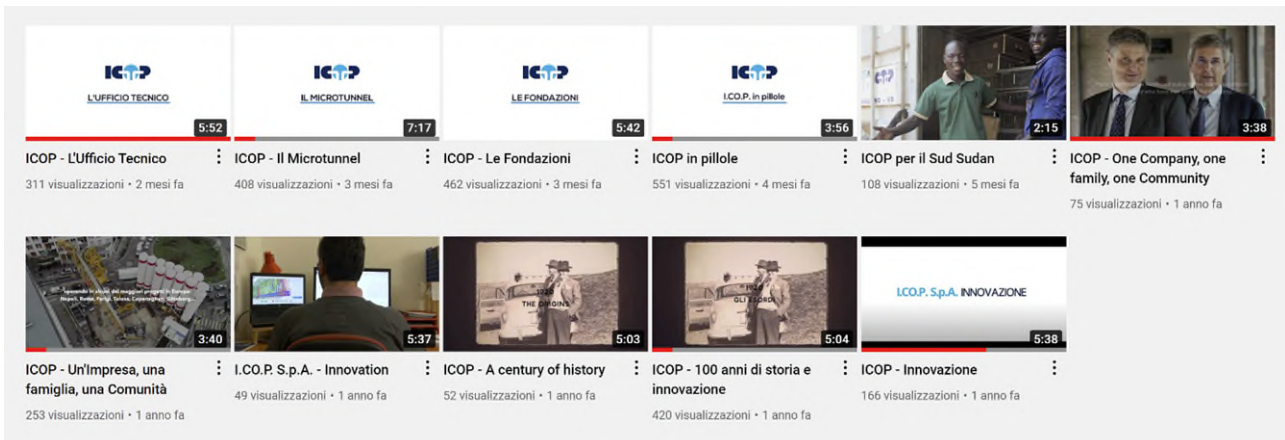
ICOP
L'UFFICIO TECNICO
5:52
ICOP - L'Ufficio Tecnico
311 visualizzazioni • 2 mesi fa

ICOP
IL MICROTUNNEL
7:17
ICOP - Il Microtunnel
408 visualizzazioni • 3 mesi fa

ICOP
LE FONDAZIONI
5:42
ICOP - Le Fondazioni
462 visualizzazioni • 3 mesi fa

ICOP
I.C.O.P. in pillole
3:56
ICOP in pillole
551 visualizzazioni • 4 mesi fa

2:15
ICOP per il Sud Sudan
108 visualizzazioni • 5 mesi fa

3:38
ICOP - One Company, one family, one Community
75 visualizzazioni • 1 anno fa

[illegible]
3:40
ICOP - Un'Impresa, una famiglia, una Comunità
253 visualizzazioni • 1 anno fa

5:37
I.C.O.P. S.p.A. - Innovation
49 visualizzazioni • 1 anno fa

1920
THE ORIGINS
5:03
ICOP - A century of history
52 visualizzazioni • 1 anno fa

1920
GLI ESORDI
5:04
ICOP - 100 anni di storia e innovazione
420 visualizzazioni • 1 anno fa

I.C.O.P. S.p.A. INNOVAZIONE
5:38
ICOP - Innovazione
166 visualizzazioni • 1 anno fa